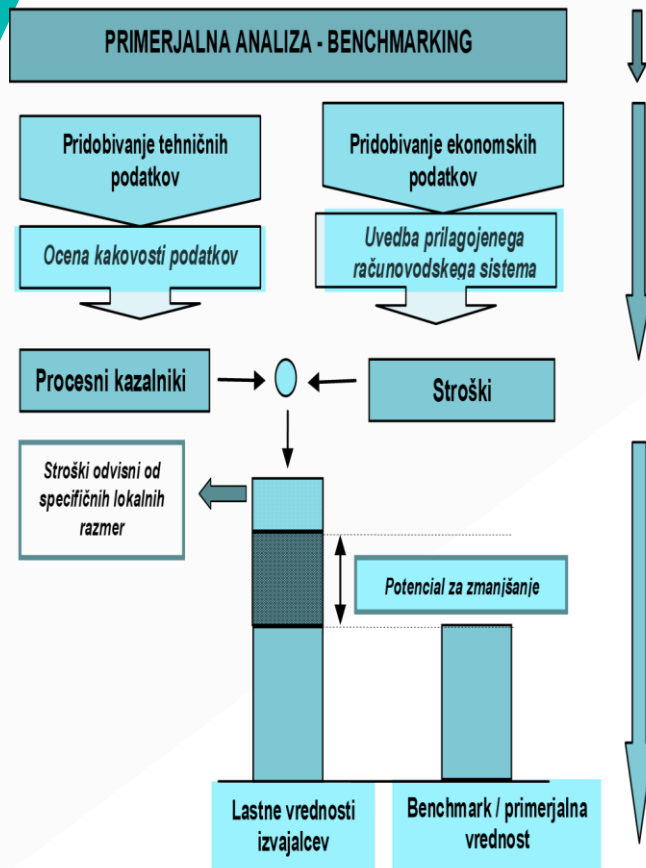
PRIMERJALNA ANALIZA - BENCHMARKING

Pridobivanje tehničnih podatkov

Ocena kakovosti podatkov

Pridobivanje ekonomskih podatkov

Uvedba prilagojenega računovodskega sistema

Procesni kazalniki

Stroški

Stroški odvisni od specifičnih lokalnih razmer

Potencial za zmanjšanje

Lastne vrednosti izvajalcev

Benchmark / primerjalna vrednost